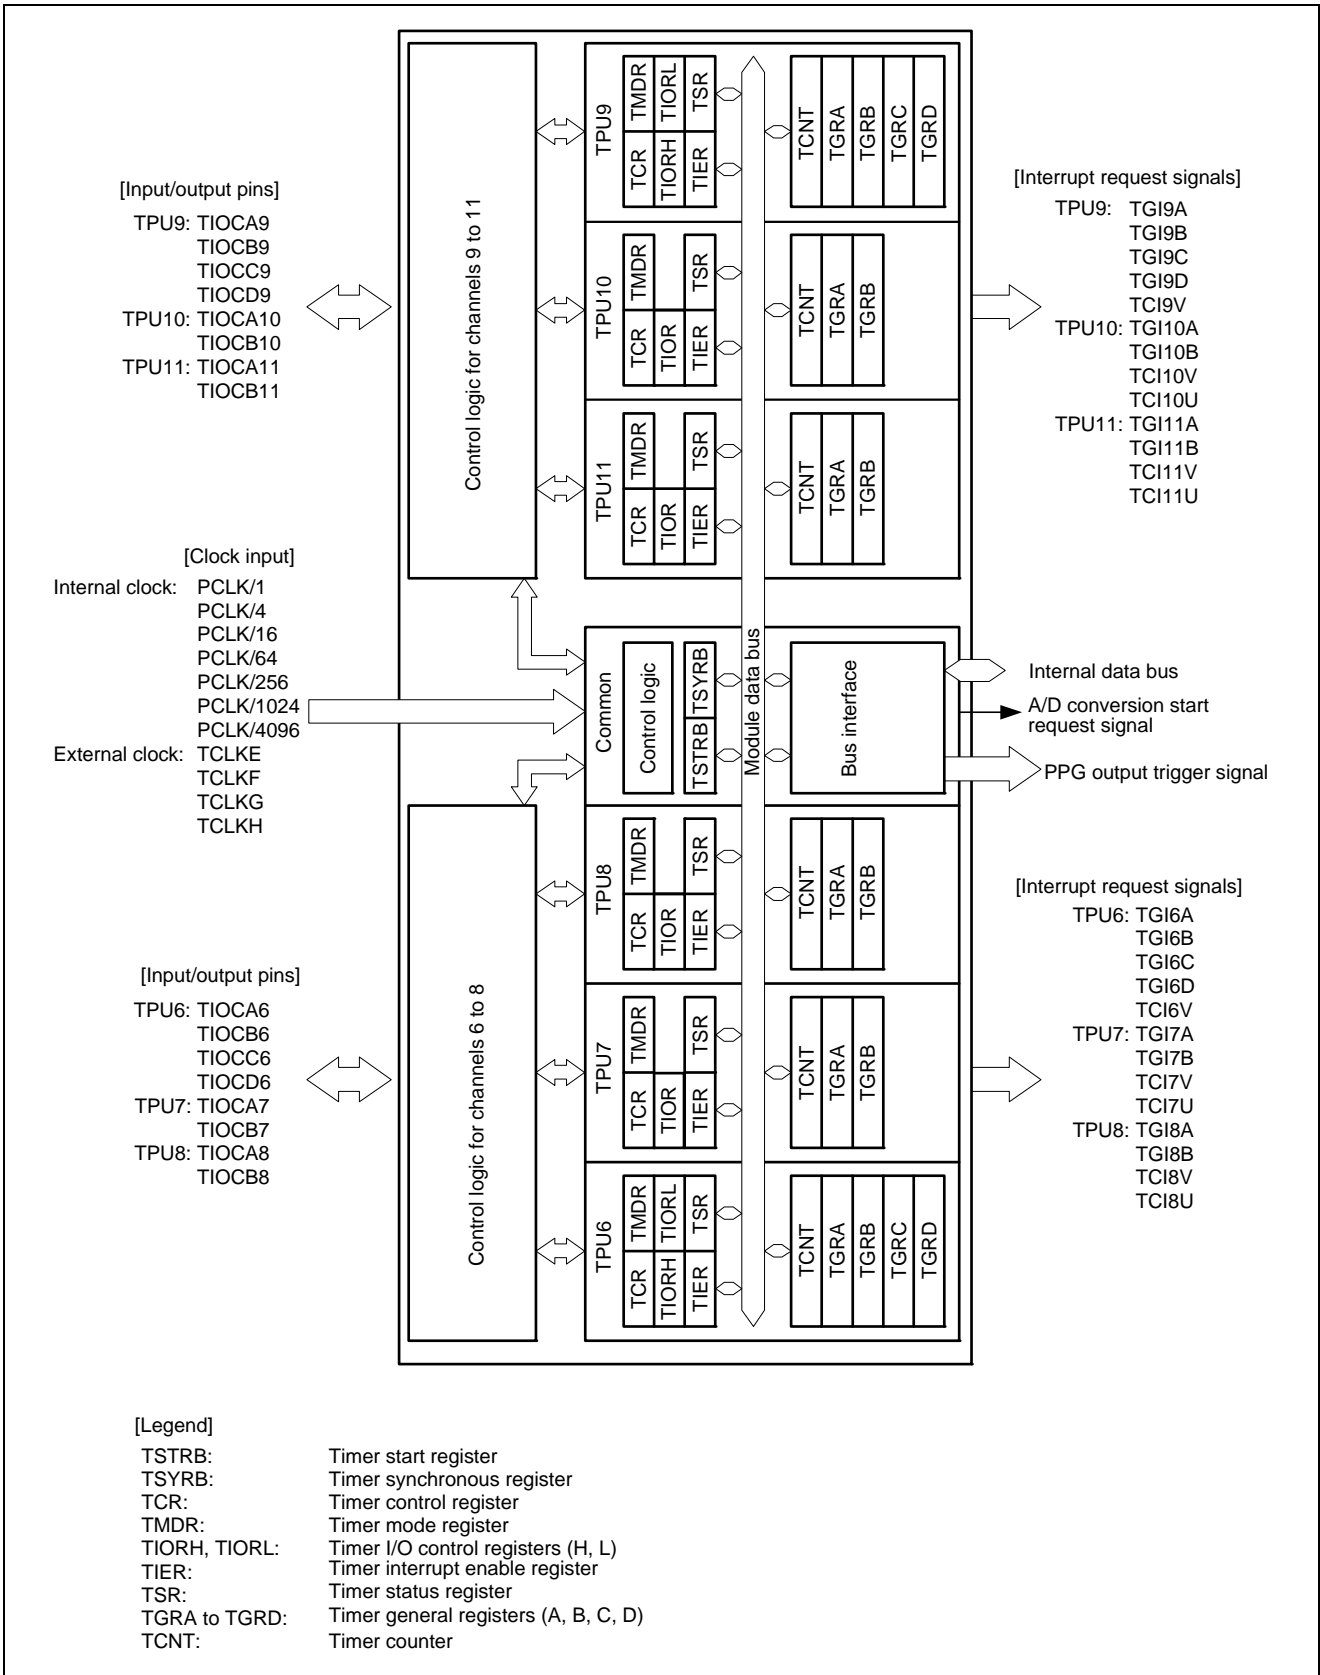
[Input/output pins]
TPU9: TIOCA9
TIOCB9
TIOCC9
TIOCD9
TPU10: TIOCA10
TIOCB10
TPU11: TIOCA11
TIOCB11

Control logic for channels 9 to 11

TPU9
TMDR
TIORL
TSR
TCR
TIORH
TIER
TCNT
TGRA
TGRB
TGRC
TGRD

TPU10
TMDR
TSR
TCR
TIOR
TIER
TCNT
TGRA
TGRB

TPU11
TMDR
TSR
TCR
TIOR
TIER
TCNT
TGRA
TGRB

[Interrupt request signals]
TPU9: TGI9A
TGI9B
TGI9C
TGI9D
TCI9V
TPU10: TGI10A
TGI10B
TCI10V
TCI10U
TPU11: TGI11A
TGI11B
TCI11V
TCI11U

[Clock input]
Internal clock: PCLK/1
PCLK/4
PCLK/16
PCLK/64
PCLK/256
PCLK/1024
PCLK/4096
External clock: TCLKE
TCLKF
TCLKG
TCLKH

Common
Control logic
TSYRB
TSTRB
Module data bus
Bus interface
Internal data bus
A/D conversion start request signal
PPG output trigger signal

Control logic for channels 6 to 8

TPU8
TMDR
TSR
TCR
TIOR
TIER
TCNT
TGRA
TGRB

TPU7
TMDR
TSR
TCR
TIOR
TIER
TCNT
TGRA
TGRB

TPU6
TMDR
TIORL
TSR
TCR
TIORH
TIER
TCNT
TGRA
TGRB
TGRC
TGRD

[Input/output pins]
TPU6: TIOCA6
TIOCB6
TIOCC6
TIOCD6
TPU7: TIOCA7
TIOCB7
TPU8: TIOCA8
TIOCB8

[Interrupt request signals]
TPU6: TGI6A
TGI6B
TGI6C
TGI6D
TCI6V
TPU7: TGI7A
TGI7B
TCI7V
TCI7U
TPU8: TGI8A
TGI8B
TCI8V
TCI8U

[Legend]
TSTRB: Timer start register
TSYRB: Timer synchronous register
TCR: Timer control register
TMDR: Timer mode register
TIORH, TIORL: Timer I/O control registers (H, L)
TIER: Timer interrupt enable register
TSR: Timer status register
TGRA to TGRD: Timer general registers (A, B, C, D)
TCNT: Timer counter